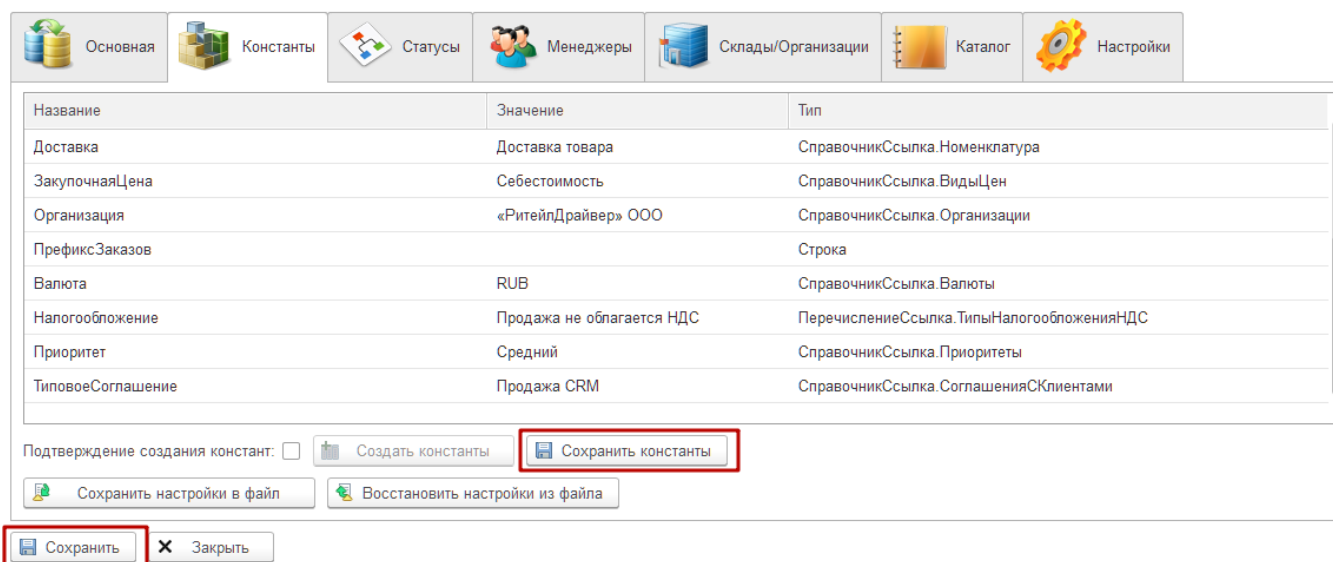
Основная | Константы | Статусы | Менеджеры | Склады/Организации | Каталог | Настройки

| Название | Значение | Тип |
|---|---|---|
| Доставка | Доставка товара | СправочникСсылка.Номенклатура |
| ЗакупочнаяЦена | Себестоимость | СправочникСсылка.ВидыЦен |
| Организация | «РитейлДрайвер» ООО | СправочникСсылка.Организации |
| ПрефиксЗаказов | | Строка |
| Валюта | RUB | СправочникСсылка.Валюты |
| Налогообложение | Продажа не облагается НДС | ПеречислениеСсылка.ТипыНалогообложенияНДС |
| Приоритет | Средний | СправочникСсылка.Приоритеты |
| ТиповоеСоглашение | Продажа CRM | СправочникСсылка.СоглашенияСКлиентами |

Подтверждение создания констант: Создать константы Сохранить константы

Сохранить настройки в файл Восстановить настройки из файла

Сохранить Закрыть